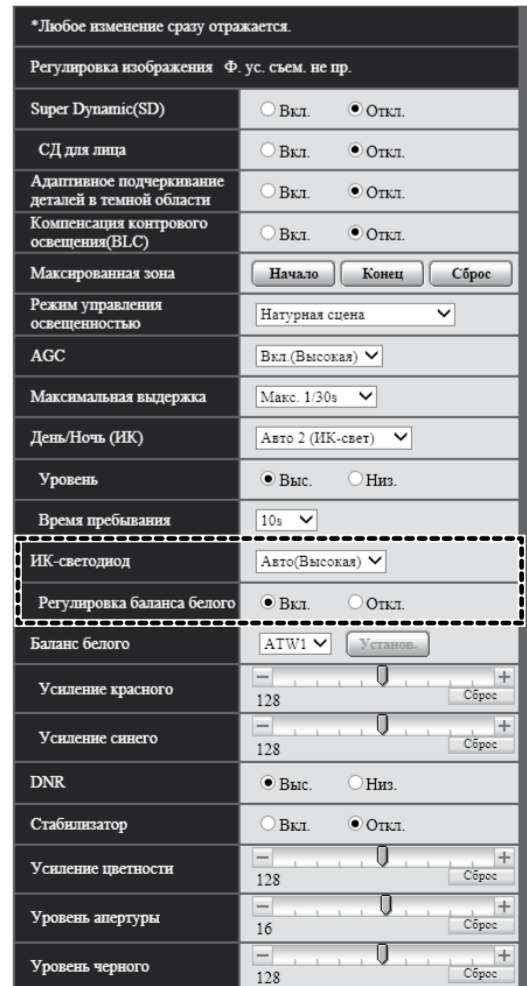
*Любое изменение сразу отражается.

Регулировка изображения Ф. ус. съем. не пр.

| | |
|---|---|
| Super Dynamic(SD) | Вкл. Откл. |
| СД для лица | Вкл. Откл. |
| Адаптивное подчеркивание деталей в темной области | Вкл. Откл. |
| Компенсация контрового освещения(BLC) | Вкл. Откл. |
| Максированная зона | Начало Конец Сброс |
| Режим управления освещенностью | Натурная сцена |
| AGC | Вкл.(Высокая) |
| Максимальная выдержка | Макс. 1/30s |
| День/Ночь (ИК) | Авто 2 (ИК-свет) |
| Уровень | Выс. Низ. |
| Время пребывания | 10s |
| ИК-светодиод | Авто(Высокая) |
| Регулировка баланса белого | Вкл. Откл. |
| Баланс белого | ATW1 Установ. |
| Усиление красного | − + 128 Сброс |
| Усиление синего | − + 128 Сброс |
| DNR | Выс. Низ. |
| Стабилизатор | Вкл. Откл. |
| Усиление цветности | − + 128 Сброс |
| Уровень апертуры | − + 16 Сброс |
| Уровень черного | − + 128 Сброс |